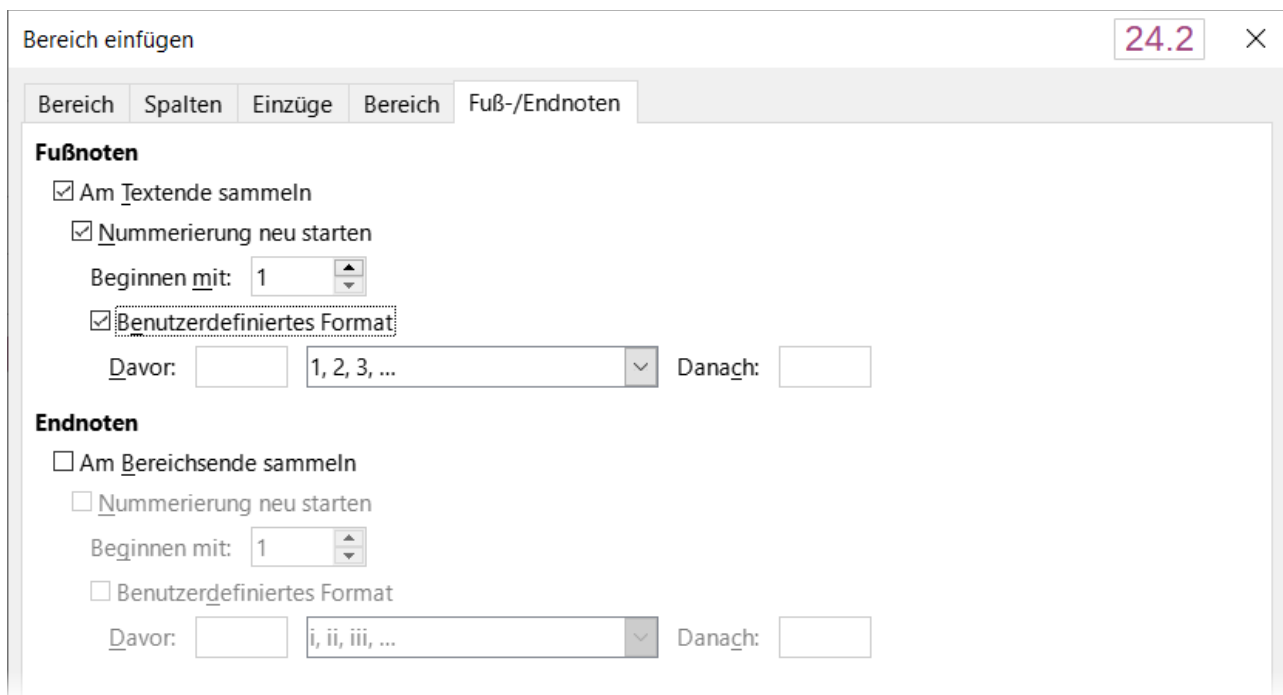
Bereich einfügen

24.2

×

Bereich | Spalten | Einzüge | Bereich | Fuß-/Endnoten

**Fußnoten**

☑ Am Textende sammeln

☑ Nummerierung neu starten

Beginnen mit: 1

☑ Benutzerdefiniertes Format

Davor: [ ] 1, 2, 3, ... Danach: [ ]

**Endnoten**

☐ Am Bereichsende sammeln

☐ Nummerierung neu starten

Beginnen mit: 1

☐ Benutzerdefiniertes Format

Davor: [ ] i, ii, iii, ... Danach: [ ]